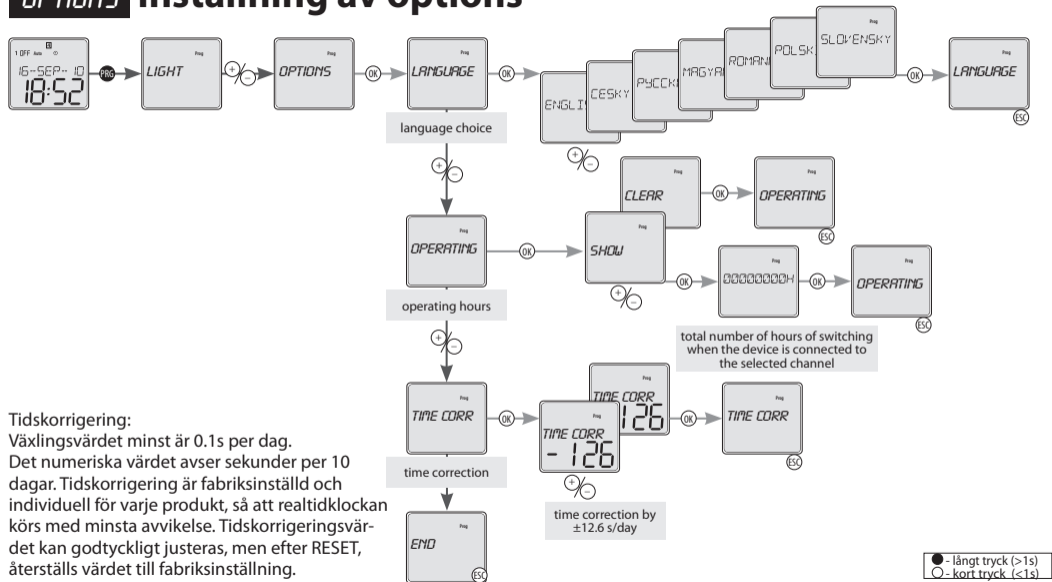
OPTIONS Inställning av options

1 OFF Auto
16-SEP-10
18:52
PRG
LIGHT
+/−
OPTIONS
OK
Prog
LANGUAGE
OK
ENGLI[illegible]
CESKY
PYCCK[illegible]
MAGYAR
ROMAN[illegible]
POLSK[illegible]
Prog
SLOVENSKY
+/−
OK
LANGUAGE
ESC

language choice
+/−

Prog
CLEAR
OK
OPERATING
ESC

Prog
OPERATING
OK
Prog
SHOW
OK
00000000H
OK
OPERATING
ESC
+/−

operating hours
+/−

total number of hours of switching when the device is connected to the selected channel

Prog
TIME CORR
OK
Prog
TIME CORR
- 126
Prog
TIME CORR
126
OK
TIME CORR
ESC

time correction
+/−
+/−

time correction by ±12.6 s/day

Prog
END
ESC

Tidskorrigering:
Växlingsvärdet minst är 0.1s per dag. Det numeriska värdet avser sekunder per 10 dagar. Tidskorrigering är fabriksinställd och individuell för varje produkt, så att realtidklockan körs med minsta avvikelse. Tidskorrigeringsvärdet kan godtyckligt justeras, men efter RESET, återställs värdet till fabriksinställning.

● - långt tryck (>1s)
○ - kort tryck (<1s)